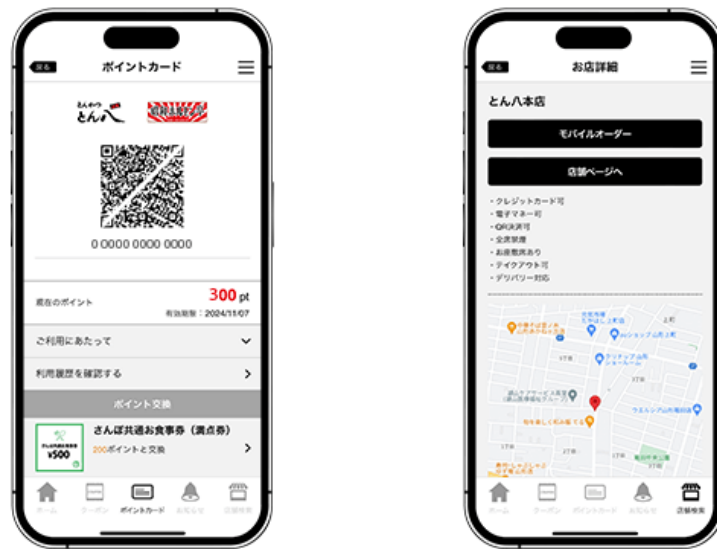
戻る

ポイントカード

とんかつ
とん八

0 0000 0000 0000

現在のポイント

300 pt

有効期限：2024/11/07

ご利用にあたって

利用履歴を確認する

ポイント交換

さんぽ共通お食事券（満点券）

¥500

200ポイントと交換

ホーム

クーポン

ポイントカード

お知らせ

店舗検索

戻る

お店詳細

とん八本店

モバイルオーダー

店舗ページへ

・クレジットカード可
・電子マネー可
・QR決済可
・全席禁煙
・お座敷席あり
・テイクアウト可
・デリバリー対応

ホーム

クーポン

ポイントカード

お知らせ

店舗検索